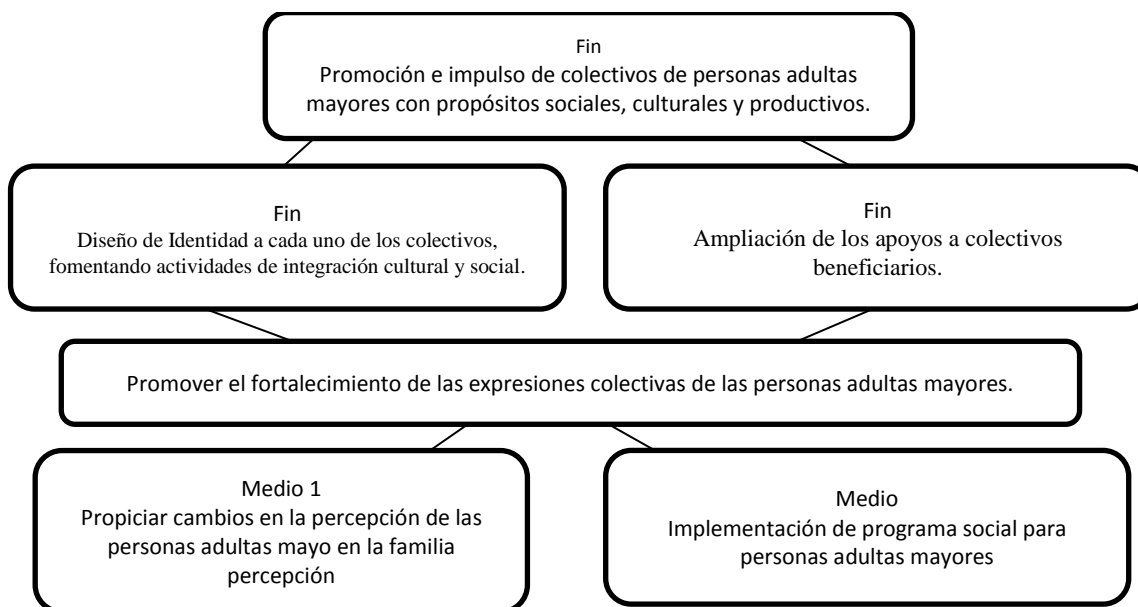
Fin
Promoción e impulso de colectivos de personas adultas mayores con propósitos sociales, culturales y productivos.

Fin
Diseño de Identidad a cada uno de los colectivos, fomentando actividades de integración cultural y social.

Fin
Ampliación de los apoyos a colectivos beneficiarios.

Promover el fortalecimiento de las expresiones colectivas de las personas adultas mayores.

Medio 1
Propiciar cambios en la percepción de las personas adultas mayo en la familia percepción

Medio
Implementación de programa social para personas adultas mayores